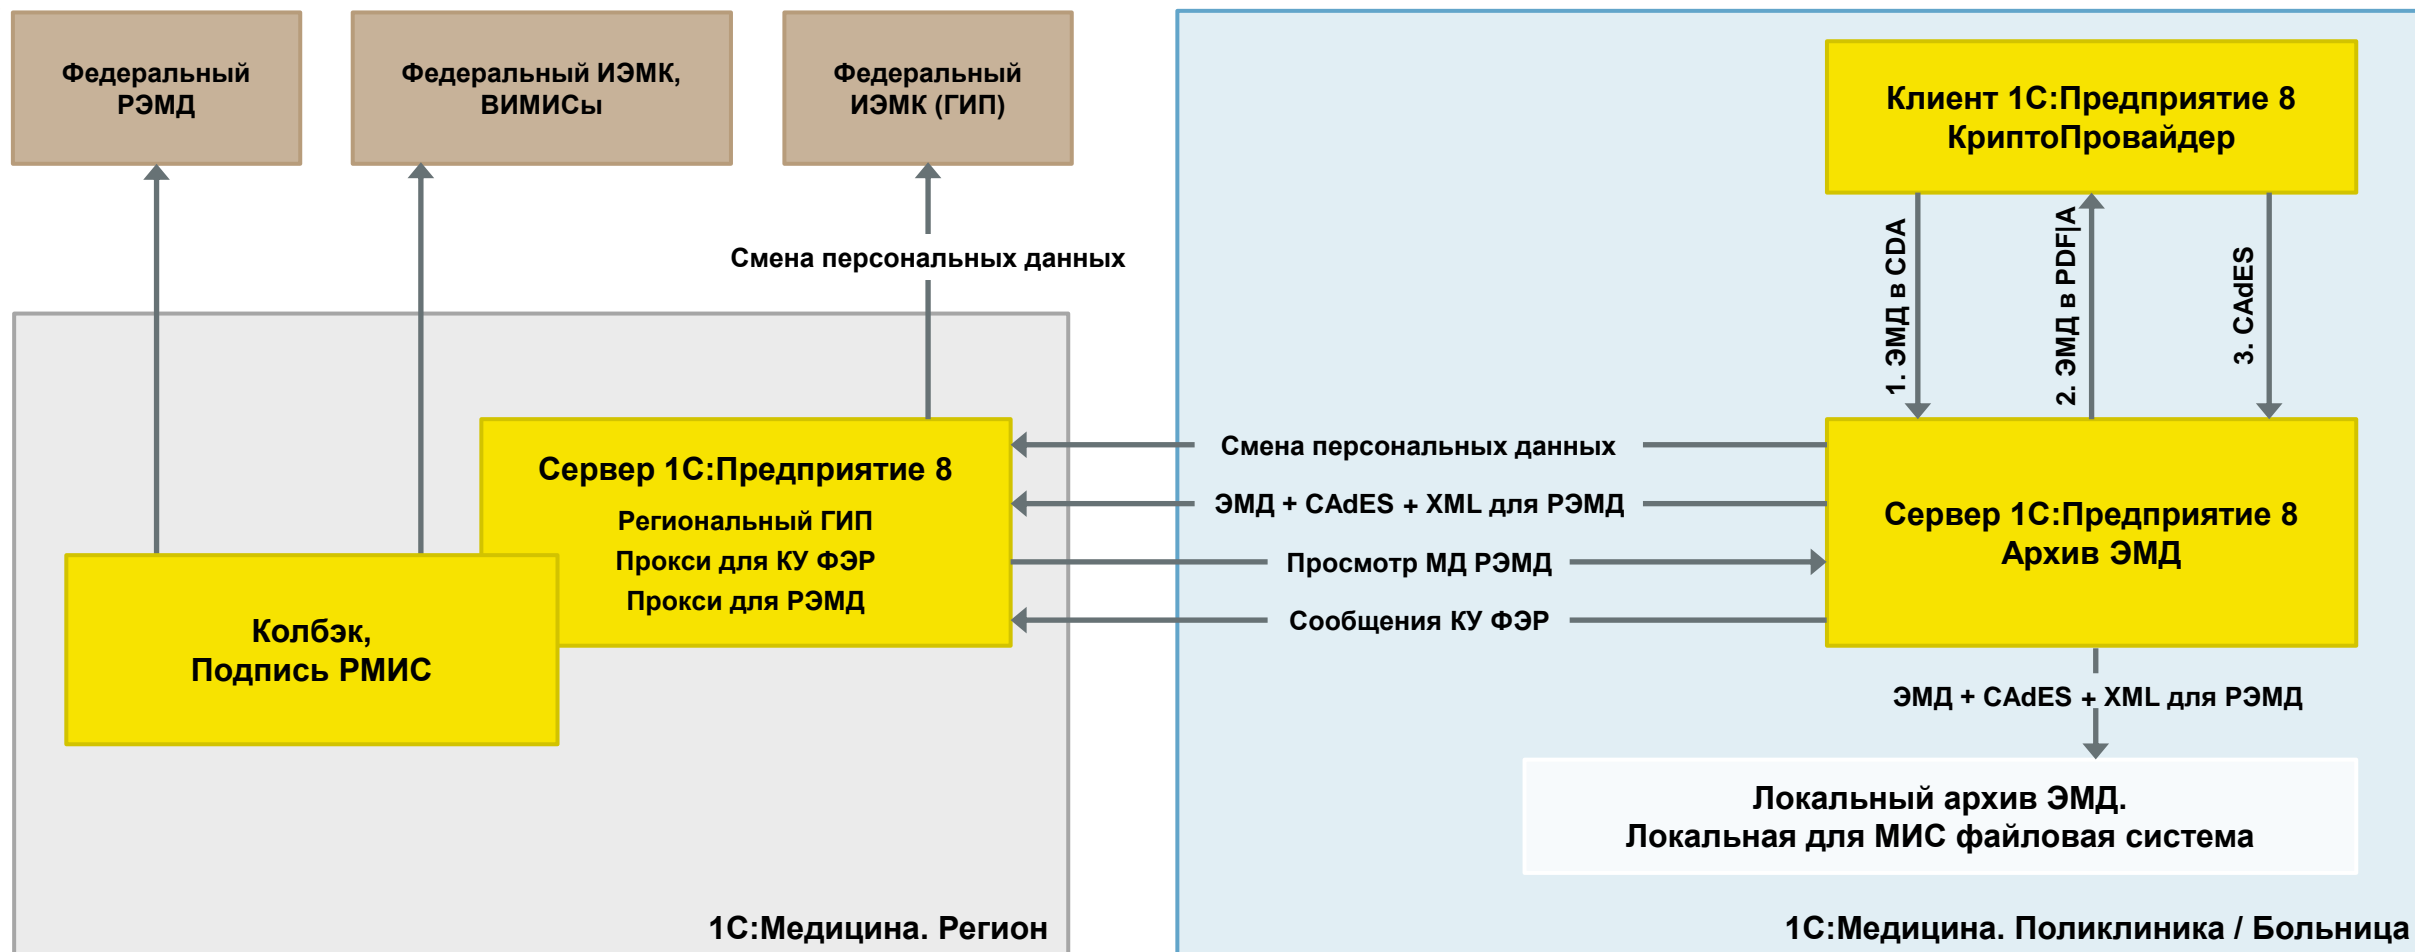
Федеральный РЭМД

Федеральный ИЭМК, ВИМИСы

Федеральный ИЭМК (ГИП)

Клиент 1С:Предприятие 8
КриптоПровайдер

Смена персональных данных

1. ЭМД в CDA

2. ЭМД в PDF|A

3. CAdES

Сервер 1С:Предприятие 8
Региональный ГИП
Прокси для КУ ФЭР
Прокси для РЭМД

Смена персональных данных

ЭМД + CAdES + XML для РЭМД

Просмотр МД РЭМД

Сообщения КУ ФЭР

Сервер 1С:Предприятие 8
Архив ЭМД

Колбэк,
Подпись РМИС

ЭМД + CAdES + XML для РЭМД

Локальный архив ЭМД.
Локальная для МИС файловая система

1С:Медицина. Регион

1С:Медицина. Поликлиника / Больница